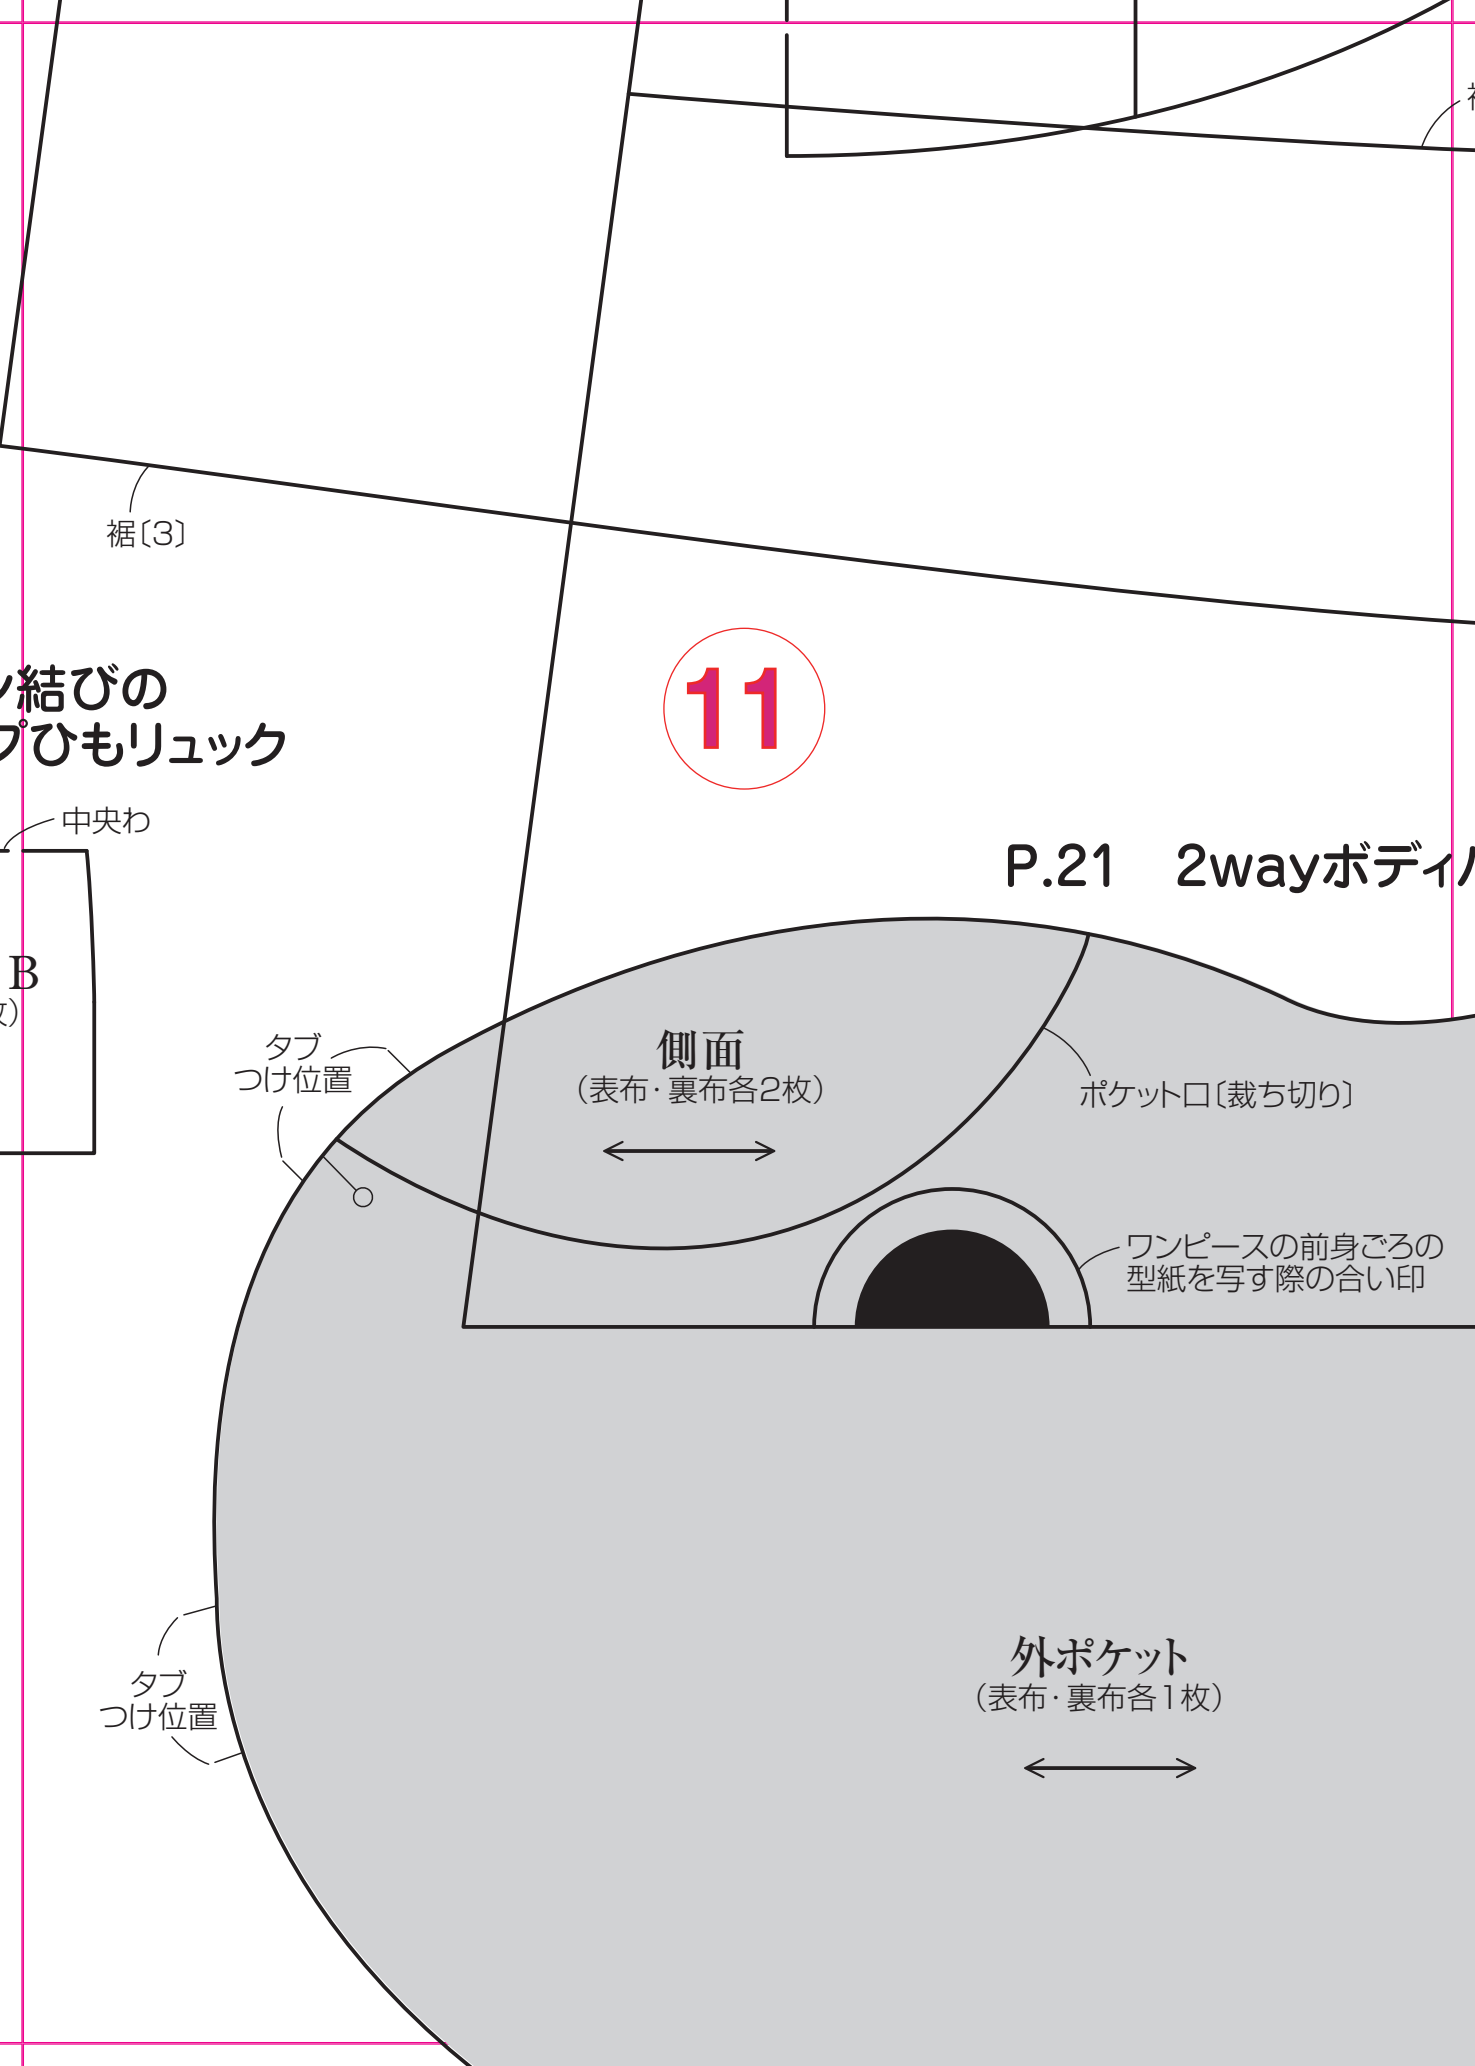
裾〔3〕

ン結びの
プひもリュック

中央わ

B
枚)

11

P.21　2wayボディバ

タブ
つけ位置

側面
(表布・裏布各2枚)

ポケット口〔裁ち切り〕

ワンピースの前身ごろの
型紙を写す際の合い印

外ポケット
(表布・裏布各1枚)

タブ
つけ位置